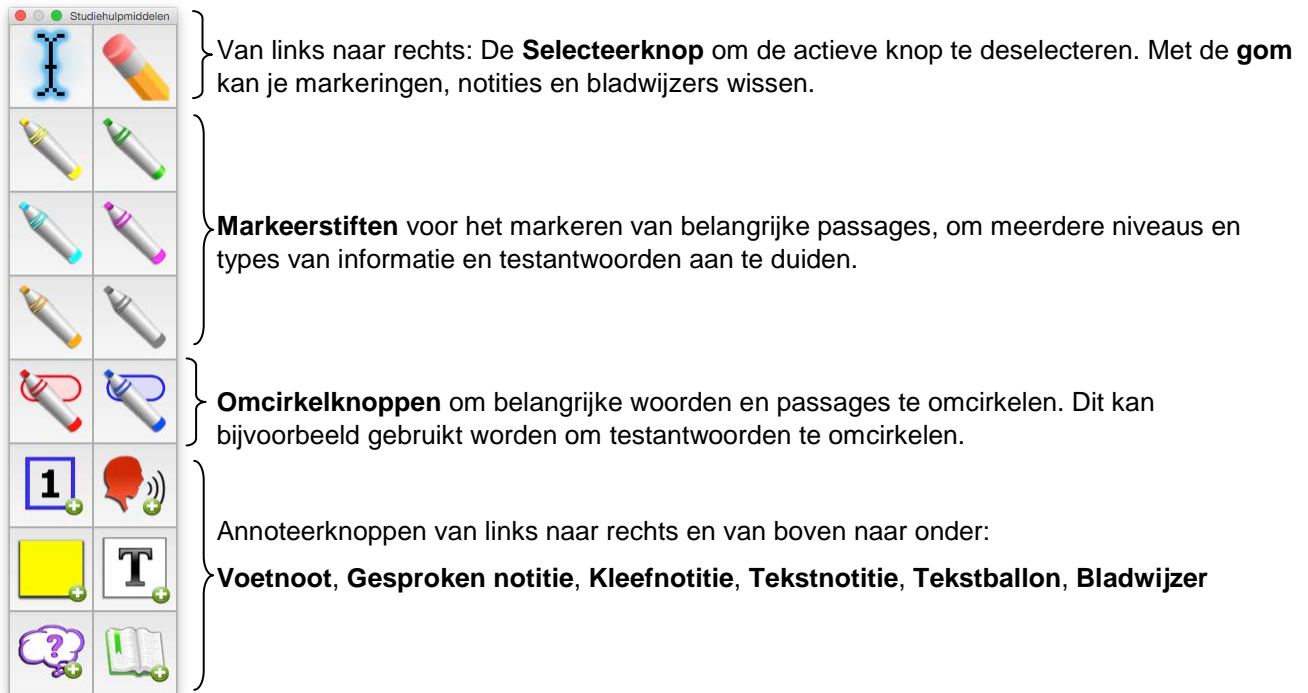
Studiehulpmiddelen

Van links naar rechts: De **Selecteerknop** om de actieve knop te deselecteren. Met de **gom** kan je markeringen, notities en bladwijzers wissen.

**Markeerstiften** voor het markeren van belangrijke passages, om meerdere niveaus en types van informatie en testantwoorden aan te duiden.

**Omcirkelknoppen** om belangrijke woorden en passages te omcirkelen. Dit kan bijvoorbeeld gebruikt worden om testantwoorden te omcirkelen.

1

T

Annoteerknoppen van links naar rechts en van boven naar onder:

**Voetnoot**, **Gesproken notitie**, **Kleefnotitie**, **Tekstnotitie**, **Tekstballon**, **Bladwijzer**